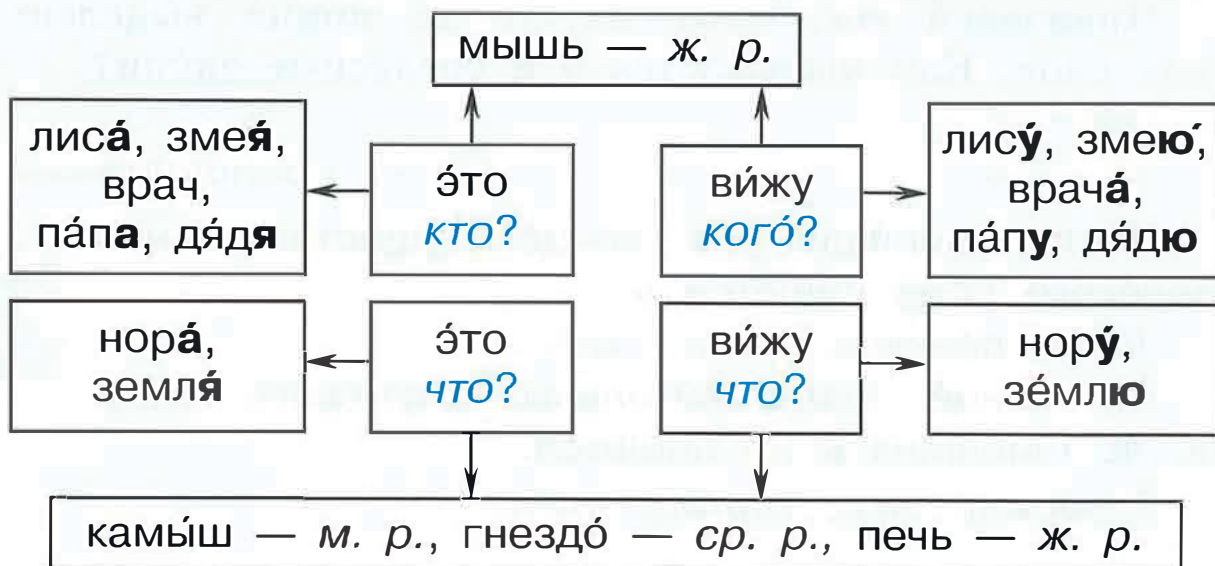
мышь — *ж. р.*

лиса́, змея́, врач, па́па, дя́дя

э́то кто?

ви́жу кого́?

лису́, змею́, врача́, па́пу, дя́дю

нора́, земля́

э́то что?

ви́жу что?

нору́, зе́млю

камы́ш — *м. р.*, гнездо́ — *ср. р.*, печь — *ж. р.*